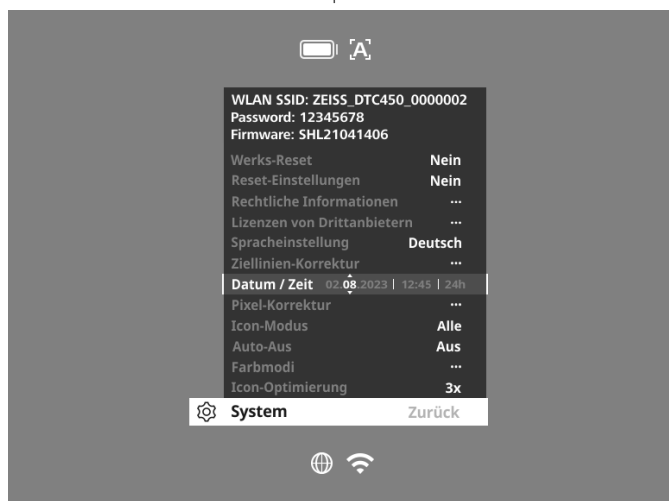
A

WLAN SSID: ZEISS_DTC450_0000002
Password: 12345678
Firmware: SHL21041406

| | |
|---|---|
| Werks-Reset | Nein |
| Reset-Einstellungen | Nein |
| Rechtliche Informationen | ... |
| Lizenzen von Drittanbietern | ... |
| Spracheinstellung | Deutsch |
| Ziellinien-Korrektur | ... |
| Datum / Zeit | 02.08.2023 \| 12:45 \| 24h |
| Pixel-Korrektur | ... |
| Icon-Modus | Alle |
| Auto-Aus | Aus |
| Farbmodi | ... |
| Icon-Optimierung | 3x |

System Zurück